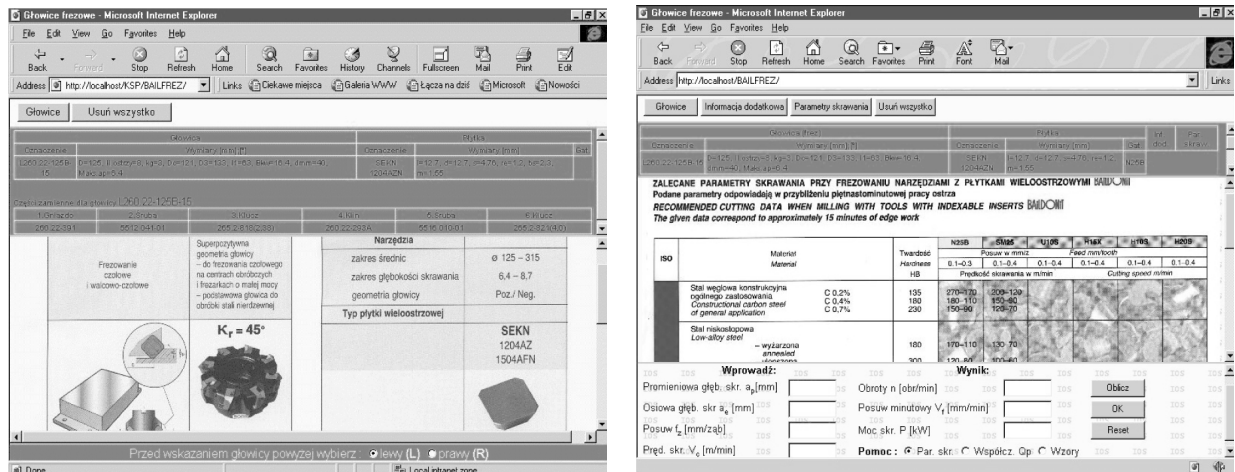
Głowice frezowe - Microsoft Internet Explorer

File Edit View Go Favorites Help

Back Forward Stop Refresh Home Search Favorites History Channels Fullscreen Mail Print Edit

Address http://localhost/KSP/BAILFREZ/ Links Ciekawe miejsca Galeria WWW Łącza na dziś Microsoft Nowości

Głowice Usuń wszystko

Głowica

Oznaczenie Wymiary [mm] [°]

1.260.22-125B-15 D=125, l=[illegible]

Płytka

Oznaczenie Wymiary [mm]

SEKN 1204AFN l=12.7, d=12.7, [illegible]

Części zamienne dla głowicy 1.260.22-125B-15

1.Gniazdo 2.Śruba 3.Klucz 4.Klin 5.Śruba 6.Klucz

260.22-391 5512-041-01 255.2-8(2.39) 260.22-293A 5516-010-01 255.2-82(4.0)

Frezowanie czołowe i walcowo-czołowe

Superpozytywna geometria głowicy – do frezowania czołowego na centrach obróbczych i frezarkach o małej mocy – podstawowa głowica do obróbki stali nierdzewnej

$K_r = 45°$

Narzędzia

zakres średnic ø 125 – 315

zakres głębokości skrawania 6,4 – 8,7

geometria głowicy Poz./ Neg.

Typ płytki wieloostrzowej

SEKN 1204AZ 1504AFN

Przed wskazaniem głowicy powyżej wybierz: lewy (L) prawy (R)

Done Local intranet zone

Głowice frezowe - Microsoft Internet Explorer

File Edit View Go Favorites Help

Back Forward Stop Refresh Home Search Favorites Print Font Mail

Address http://localhost/BAILFREZ/ Links

Głowice Informacja dodatkowa Parametry skrawania Usuń wszystko

Głowica (frez)

Oznaczenie Wymiary [mm] [°]

1.260.22-125B-15 D=125, l=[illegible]

Płytka

Oznaczenie Wymiary [mm] Gat.

SEKN 1204AZN l=12.7, d=12.7, s=4.76, r=1.2, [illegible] N25B

Inf. dod. Par. skraw.

ZALECANE PARAMETRY SKRAWANIA PRZY FREZOWANIU NARZĘDZIAMI Z PŁYTKAMI WIELOOSTRZOWYMI BAILDONIT

Podane parametry odpowiadają w przybliżeniu piętnastominutowej pracy ostrza

RECOMMENDED CUTTING DATA WHEN MILLING WITH TOOLS WITH INDEXABLE INSERTS BAILDONIT

The given data correspond to approximately 15 minutes of edge work

| ISO | Materiał Material | | Twardość Hardness HB | N25B | SM25 | U105 | H15X | H103 | H20S |
|---|---|---|---|---|---|---|---|---|---|
| | | | | 0.1–0.3 | 0.1–0.4 | 0.1–0.4 | 0.1–0.4 | 0.1–0.4 | 0.1–0.4 |
| | Stal węglowa konstrukcyjna ogólnego zastosowania Constructional carbon steel of general application | C 0.2% C 0.4% C 0.7% | 135 180 230 | 270–170 180–110 150–90 | 200–120 150–90 120–70 | | | | |
| | Stal niskostopowa Low-alloy steel – wyżarzona annealed – ulepszona | | 180 300 | 170–110 120–80 | 130–70 100–60 | | | | |

Posuw w mm/z Feed mm/tooth

Prędkość skrawania w m/min Cutting speed m/min

Wprowadź:

Promieniowa głęb. skr. $a_p$[mm]

Osiowa głęb. skr $a_e$ [mm]

Posuw $f_z$ [mm/ząb]

Pręd. skr. $V_c$ [m/min]

Wynik:

Obroty n [obr/min]

Posuw minutowy $V_f$ [mm/min]

Moc skr. P [kW]

Pomoc: Par. skr. Współcz. Qp Wzory

Oblicz

OK

Reset